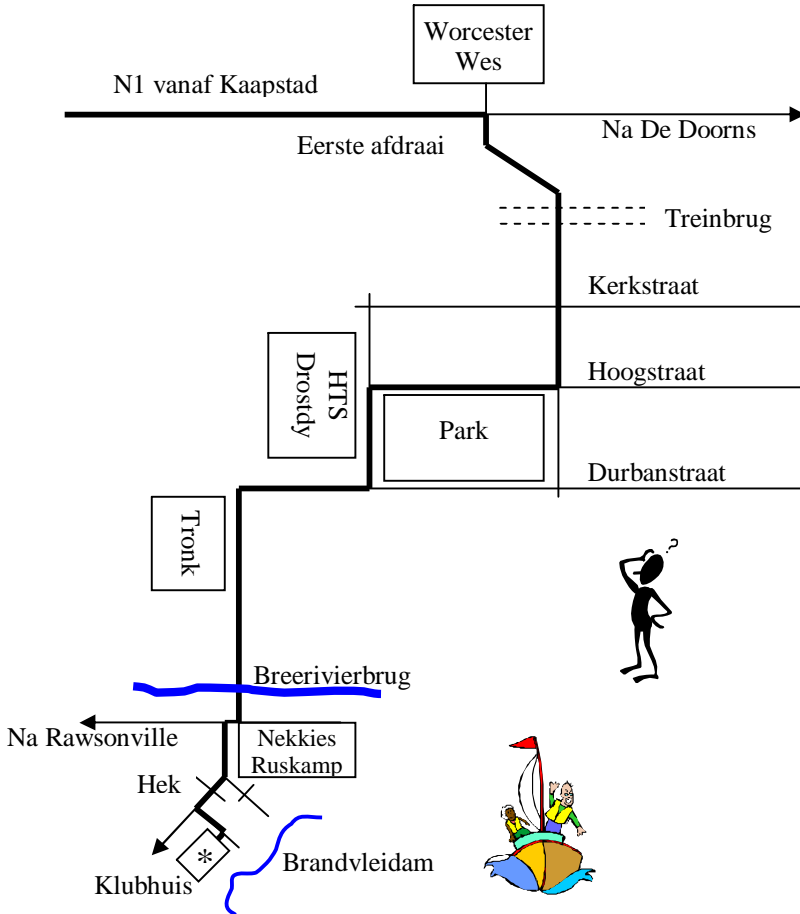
Worcester Wes

N1 vanaf Kaapstad

Na De Doorns

Eerste afdraai

Treinbrug

Kerkstraat

HTS Drostdy

Hoogstraat

Park

Durbanstraat

Tronk

?

Breerivierbrug

Na Rawsonville

Nekkies Ruskamp

Hek

*

Brandvleidam

Klubhuis